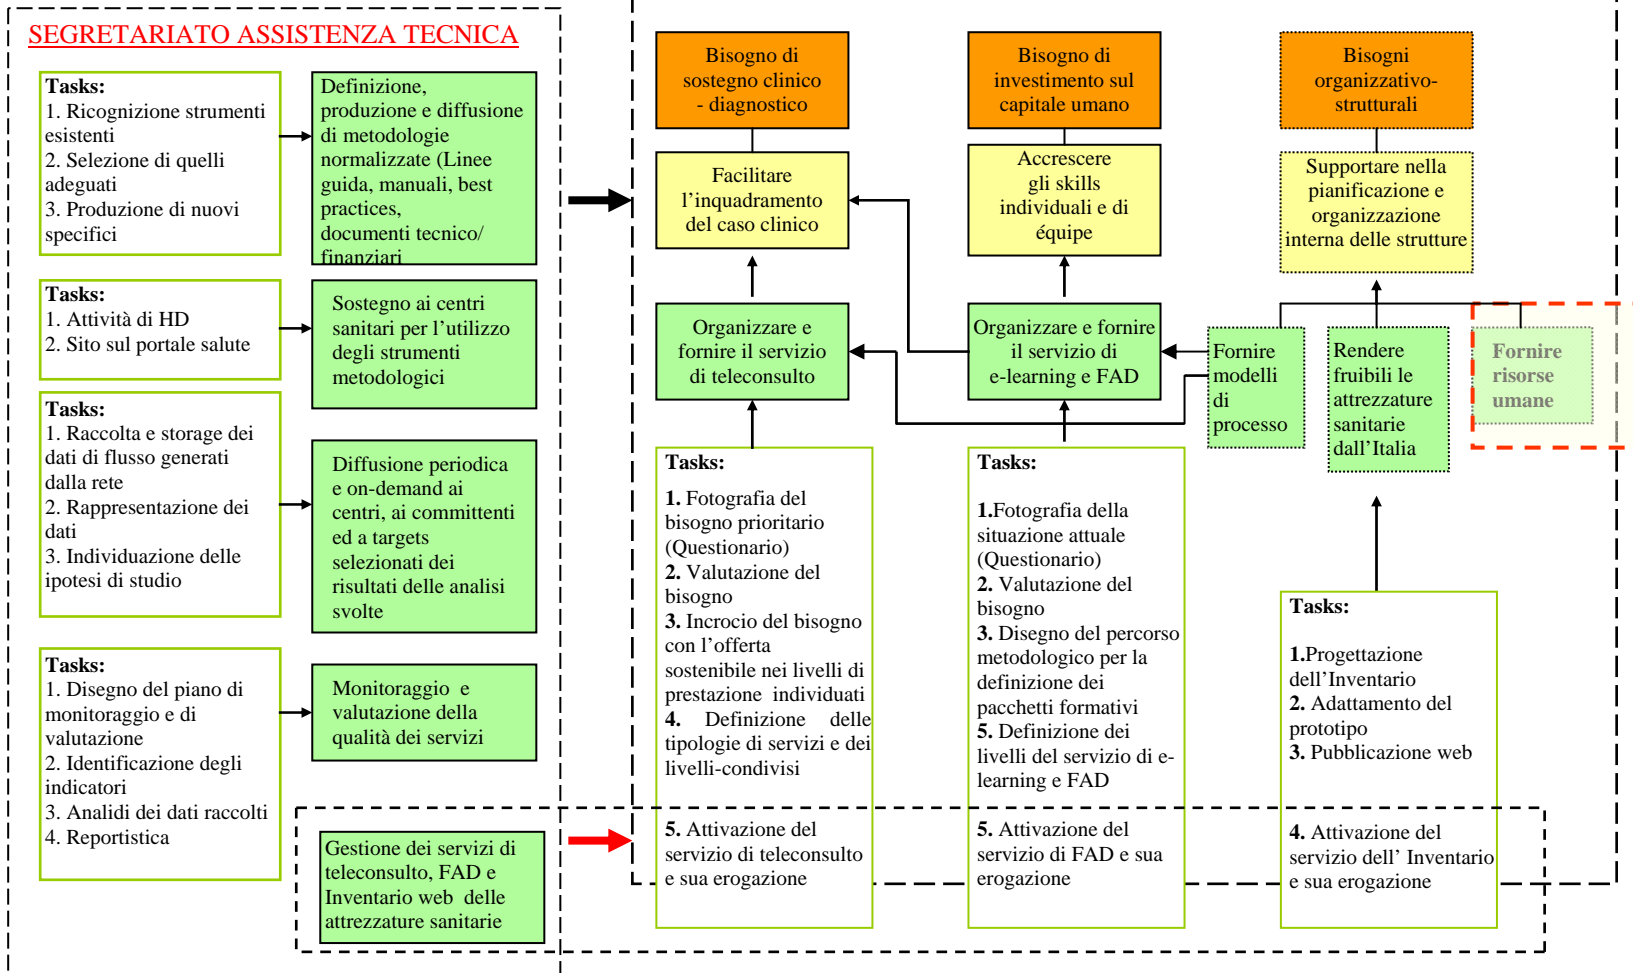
SEGRETARIATO ASSISTENZA TECNICA

Tasks:
1. Ricognizione strumenti esistenti
2. Selezione di quelli adeguati
3. Produzione di nuovi specifici

Definizione, produzione e diffusione di metodologie normalizzate (Linee guida, manuali, best practices, documenti tecnico/ finanziari

Tasks:
1. Attività di HD
2. Sito sul portale salute

Sostegno ai centri sanitari per l'utilizzo degli strumenti metodologici

Tasks:
1. Raccolta e storage dei dati di flusso generati dalla rete
2. Rappresentazione dei dati
3. Individuazione delle ipotesi di studio

Diffusione periodica e on-demand ai centri, ai committenti ed a targets selezionati dei risultati delle analisi svolte

Tasks:
1. Disegno del piano di monitoraggio e di valutazione
2. Identificazione degli indicatori
3. Analidi dei dati raccolti
4. Reportistica

Monitoraggio e valutazione della qualità dei servizi

Gestione dei servizi di teleconsulto, FAD e Inventario web delle attrezzature sanitarie

Bisogno di sostegno clinico - diagnostico

Bisogno di investimento sul capitale umano

Bisogni organizzativo-strutturali

Facilitare l'inquadramento del caso clinico

Accrescere gli skills individuali e di équipe

Supportare nella pianificazione e organizzazione interna delle strutture

Organizzare e fornire il servizio di teleconsulto

Organizzare e fornire il servizio di e-learning e FAD

Fornire modelli di processo

Rendere fruibili le attrezzature sanitarie dall'Italia

Fornire risorse umane

Tasks:
1. Fotografia del bisogno prioritario (Questionario)
2. Valutazione del bisogno
3. Incrocio del bisogno con l'offerta sostenibile nei livelli di prestazione individuati
4. Definizione delle tipologie di servizi e dei livelli-condivisi
5. Attivazione del servizio di teleconsulto e sua erogazione

Tasks:
1.Fotografia della situazione attuale (Questionario)
2. Valutazione del bisogno
3. Disegno del percorso metodologico per la definizione dei pacchetti formativi
5. Definizione dei livelli del servizio di e-learning e FAD
5. Attivazione del servizio di FAD e sua erogazione

Tasks:
1.Progettazione dell'Inventario
2. Adattamento del prototipo
3. Pubblicazione web
4. Attivazione del servizio dell' Inventario e sua erogazione